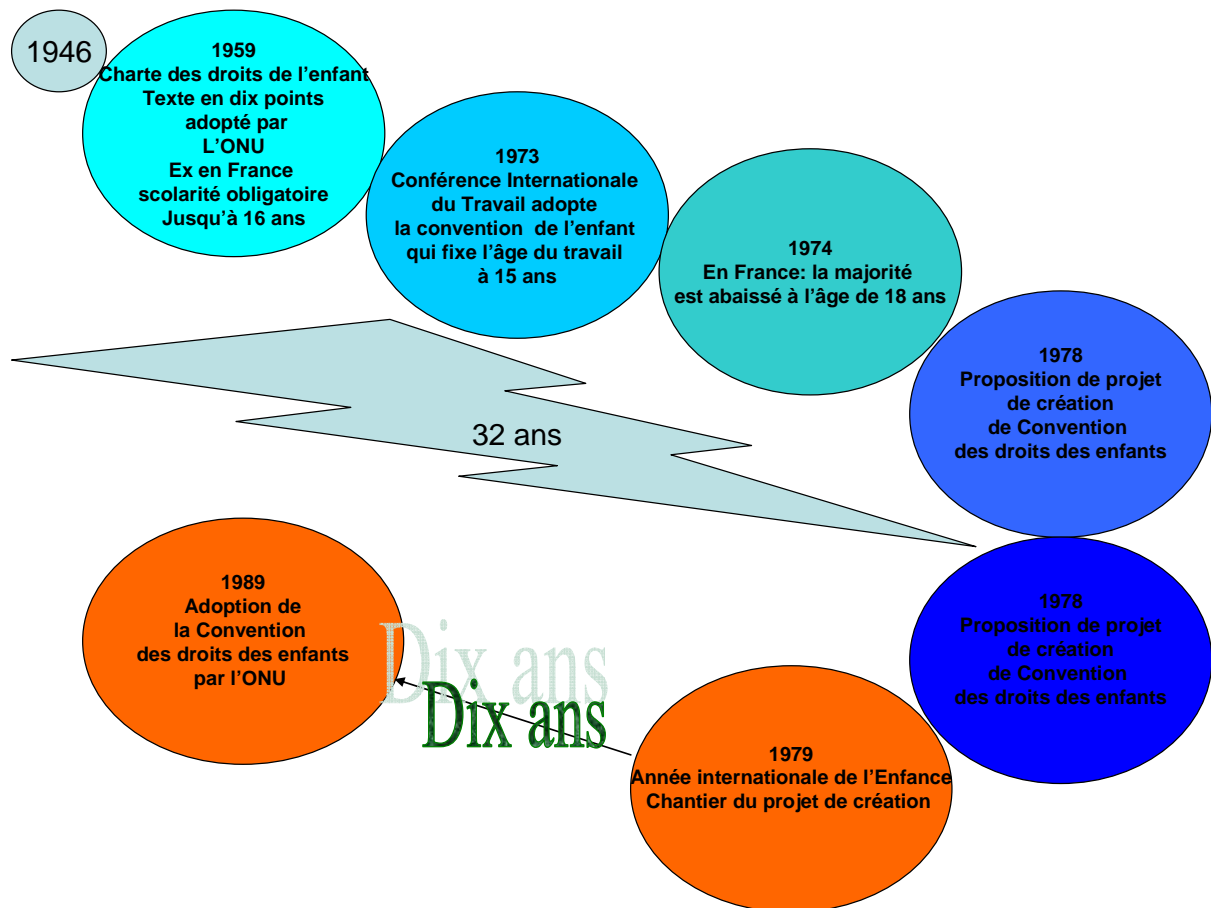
1946

1959
Charte des droits de l’enfant
Texte en dix points
adopté par
L’ONU
Ex en France
scolarité obligatoire
Jusqu’à 16 ans

1973
Conférence Internationale
du Travail adopte
la convention de l’enfant
qui fixe l’âge du travail
à 15 ans

1974
En France: la majorité
est abaissé à l’âge de 18 ans

1978
Proposition de projet
de création
de Convention
des droits des enfants

32 ans

1978
Proposition de projet
de création
de Convention
des droits des enfants

1989
Adoption de
la Convention
des droits des enfants
par l’ONU

Dix ans

Dix ans

1979
Année internationale de l’Enfance
Chantier du projet de création